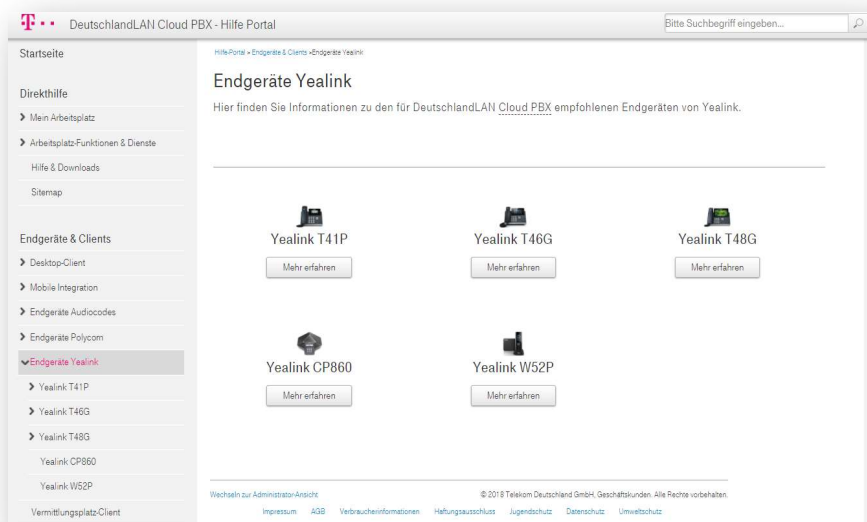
T · · DeutschlandLAN Cloud PBX - Hilfe Portal

Bitte Suchbegriff eingeben...

Startseite

Direkthilfe

Mein Arbeitsplatz

Arbeitsplatz-Funktionen & Dienste

Hilfe & Downloads

Sitemap

Endgeräte & Clients

Desktop-Client

Mobile Integration

Endgeräte Audiocodes

Endgeräte Polycom

Endgeräte Yealink

Yealink T41P

Yealink T46G

Yealink T48G

Yealink CP860

Yealink W52P

Vermittlungsplatz-Client

Hilfe-Portal » Endgeräte & Clients » Endgeräte Yealink

Endgeräte Yealink

Hier finden Sie Informationen zu den für DeutschlandLAN Cloud PBX empfohlenen Endgeräten von Yealink.

Yealink T41P

Mehr erfahren

Yealink T46G

Mehr erfahren

Yealink T48G

Mehr erfahren

Yealink CP860

Mehr erfahren

Yealink W52P

Mehr erfahren

Wechseln zur Administrator-Ansicht

© 2018 Telekom Deutschland GmbH, Geschäftskunden. Alle Rechte vorbehalten.

Impressum AGB Verbraucherinformationen Haftungsausschluss Jugendschutz Datenschutz Umweltschutz